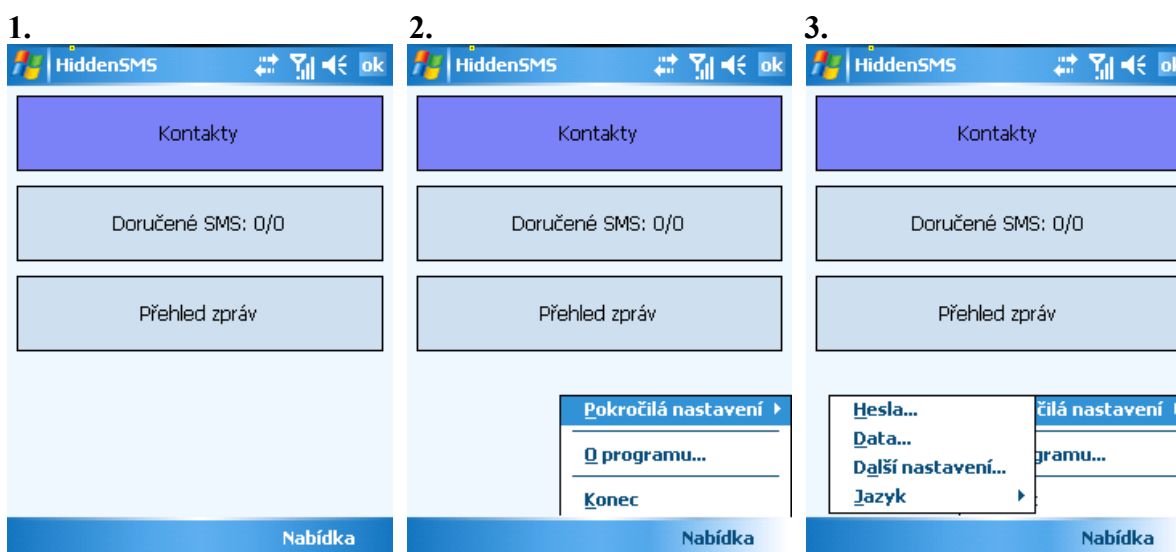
1.

HiddenSMS ok

Kontakty

Doručené SMS: 0/0

Přehled zpráv

Nabídka

2.

HiddenSMS ok

Kontakty

Doručené SMS: 0/0

Přehled zpráv

Pokročilá nastavení

O programu...

Konec

Nabídka

3.

HiddenSMS ok

Kontakty

Doručené SMS: 0/0

Přehled zpráv

Hesla...

Data...

Další nastavení...

Jazyk

čilá nastavení

gramu...

Nabídka